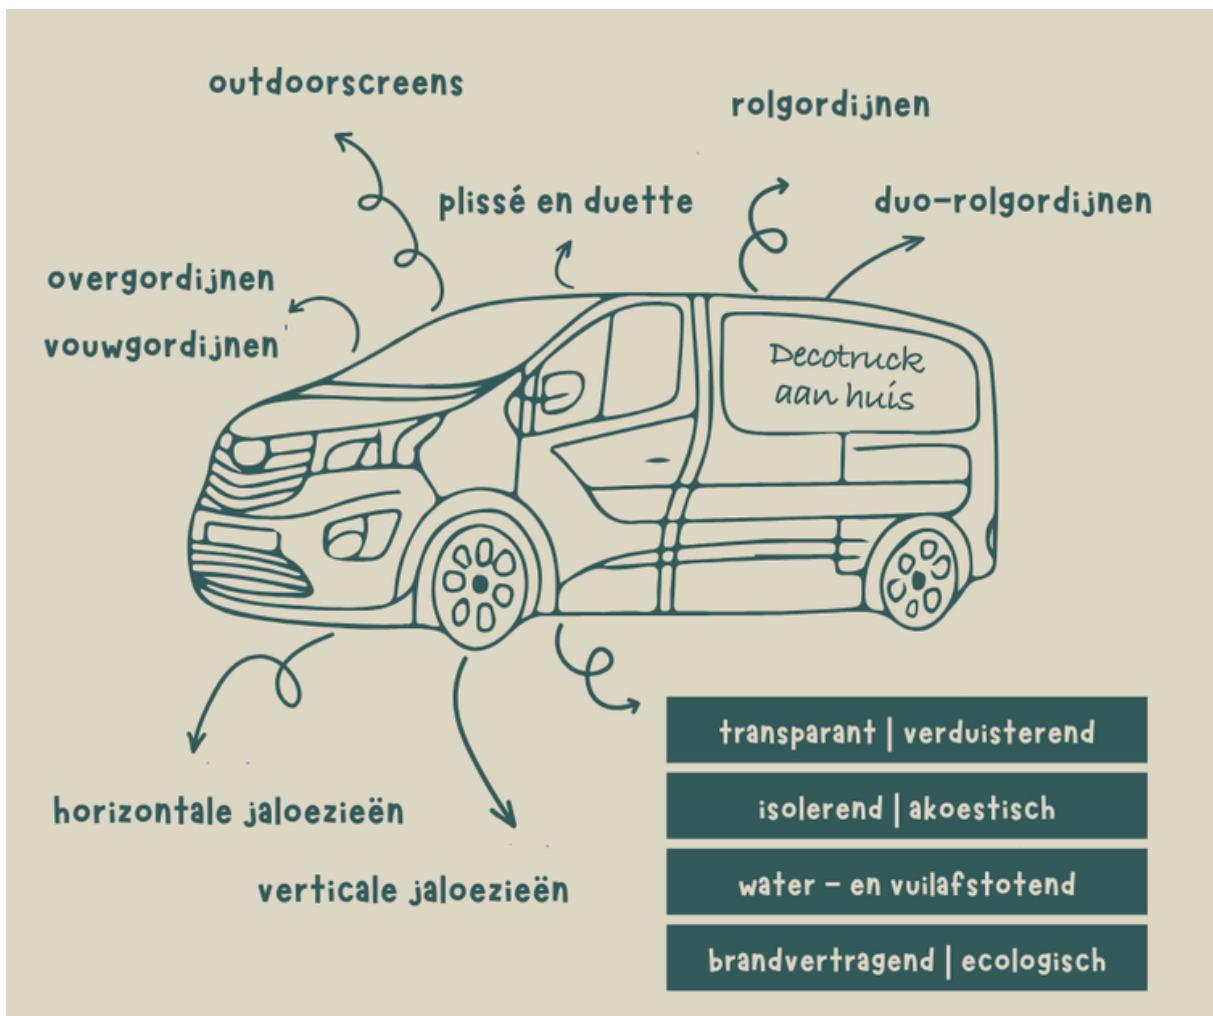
outdoorscreens

rolgordijnen

plissé en duette

duo-rolgordijnen

overgordijnen

vouwgordijnen

Decotruck aan huis

horizontale jaloezieën

verticale jaloezieën

transparant | verduisterend

isolerend | akoestisch

water - en vuilafstotend

brandvertragend | ecologisch